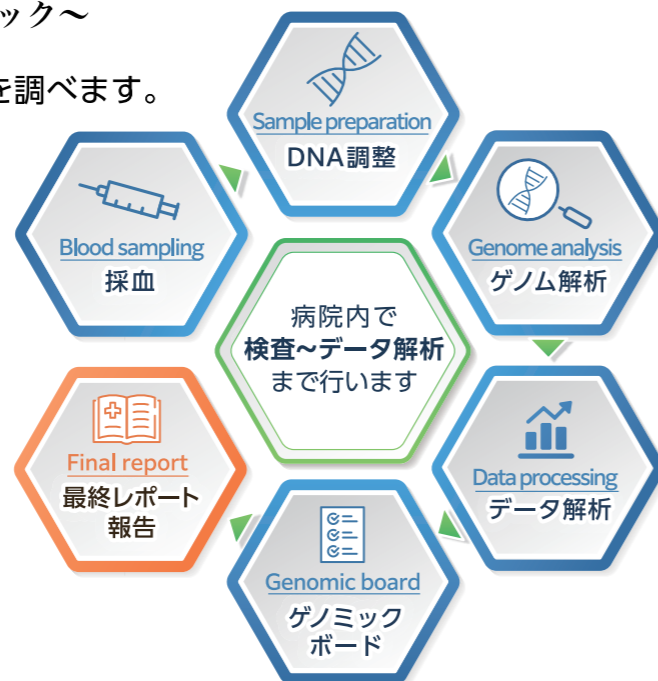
ック〜

を調べます。

Sample preparation
DNA調整

Blood sampling
採血

Genome analysis
ゲノム解析

病院内で
検査〜データ解析
まで行います

Final report
最終レポート
報告

Data processing
データ解析

Genomic board
ゲノミック
ボード